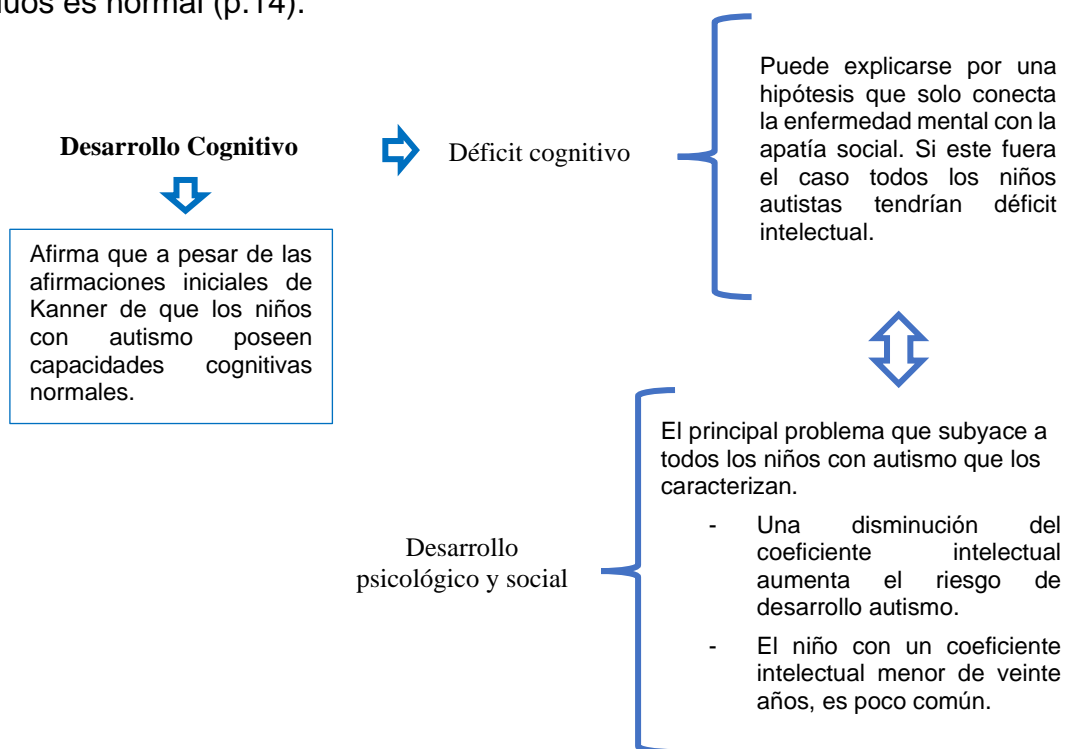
uos es normal (p.14).

**Desarrollo Cognitivo**

Afirma que a pesar de las afirmaciones iniciales de Kanner de que los niños con autismo poseen capacidades cognitivas normales.

Déficit cognitivo

Puede explicarse por una hipótesis que solo conecta la enfermedad mental con la apatía social. Si este fuera el caso todos los niños autistas tendrían déficit intelectual.

Desarrollo psicológico y social

El principal problema que subyace a todos los niños con autismo que los caracterizan.

- Una disminución del coeficiente intelectual aumenta el riesgo de desarrollo autismo.
- El niño con un coeficiente intelectual menor de veinte años, es poco común.